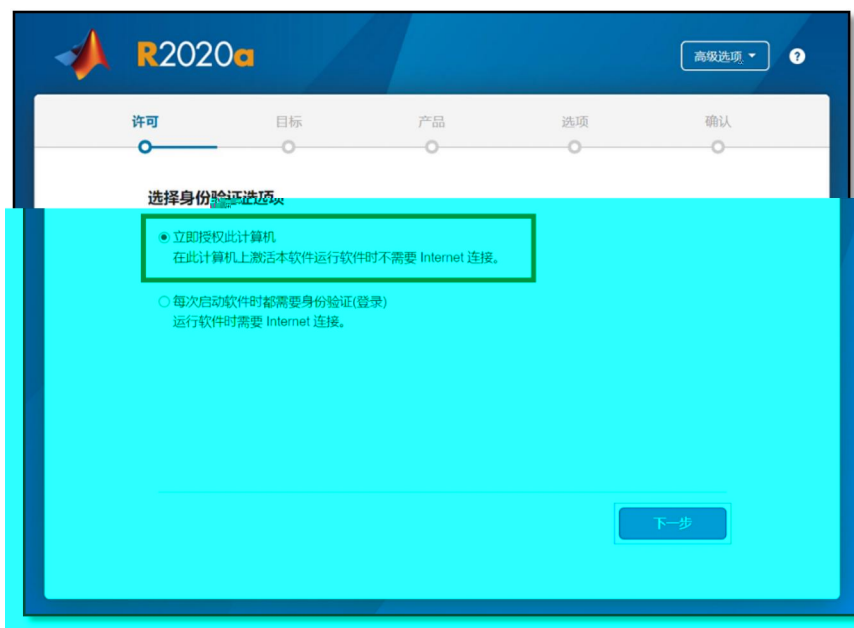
R2020a

高级选项 ▾

?

许可

目标

产品

选项

确认

选择身份验证选项

立即授权此计算机
在此计算机上激活本软件运行软件时不需要 Internet 连接。

每次启动软件时都需要身份验证(登录)
运行软件时需要 Internet 连接。

下一步